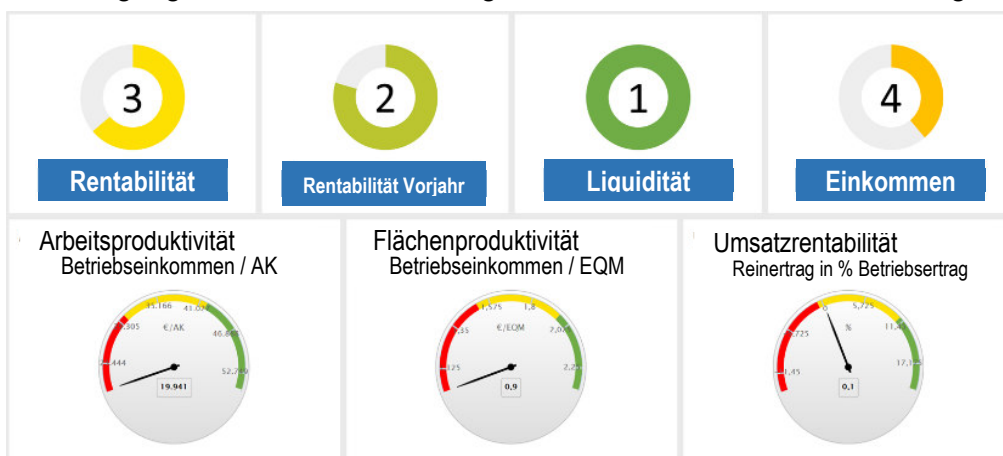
3

Rentabilität

2

Rentabilität Vorjahr

1

Liquidität

4

Einkommen

Arbeitsproduktivität
Betriebseinkommen / AK

15.166 43.02
305 €/AK 46.6
444
52.7
19.941

Flächenproduktivität
Betriebseinkommen / EQM

1,575 1,8
35 €/EQM 2,0
125
2,2
0,9

Umsatzrentabilität
Reinertrag in % Betriebsertrag

0 5,725
725 % 11,
1,45
17,1
0,1